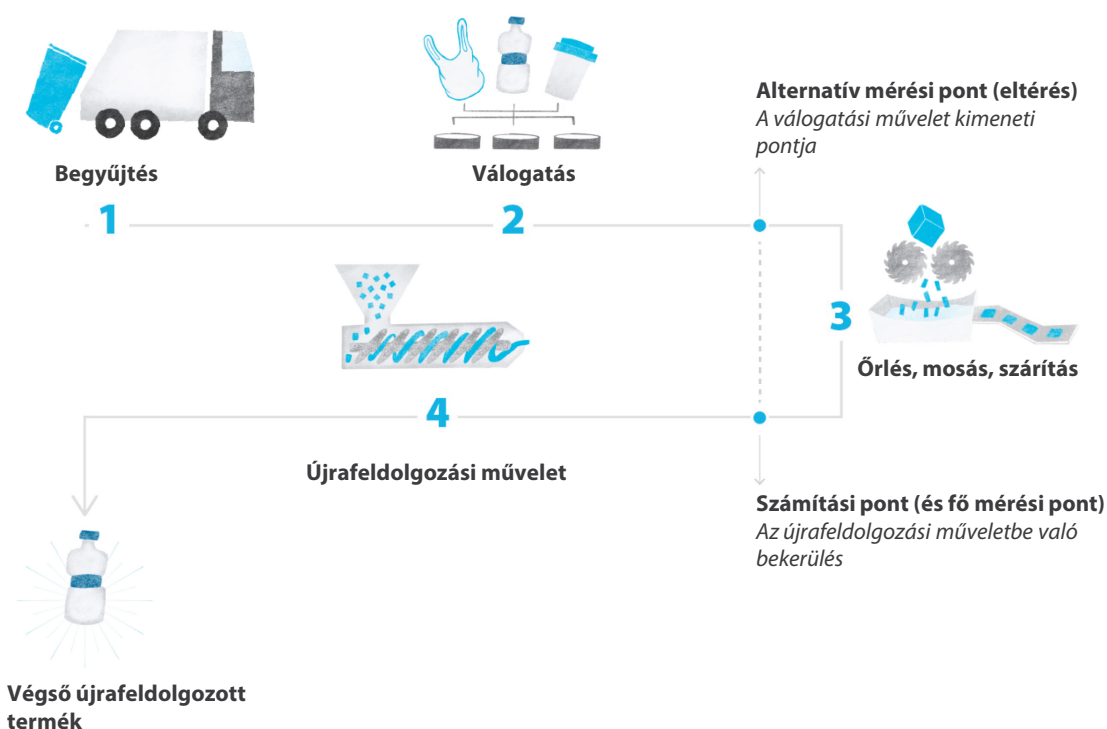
Alternatív mérési pont (eltérés)
A válogatási művelet kimeneti pontja

Begyűjtés

Válogatás

1

2

3

Őrlés, mosás, szárítás

4

Újrafeldolgozási művelet

Számítási pont (és fő mérési pont)
Az újrafeldolgozási műveletbe való bekerülés

Végső újrafeldolgozott termék